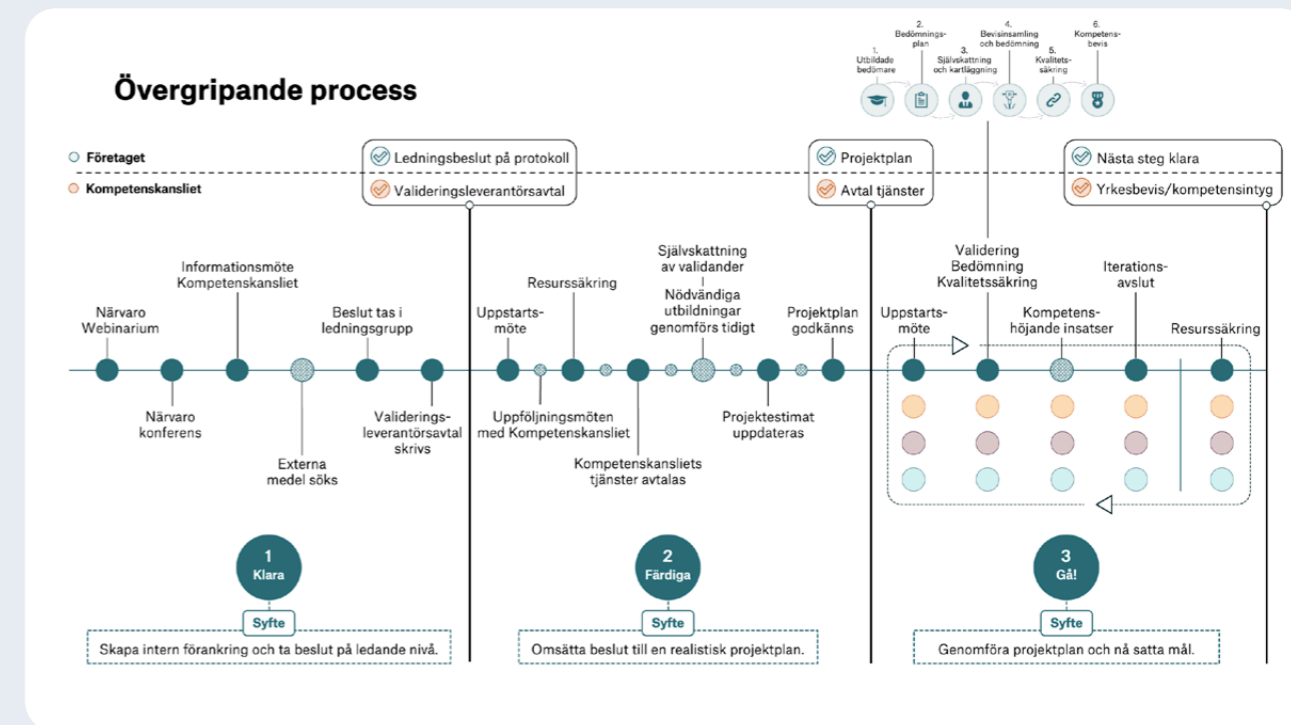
Övergripande process

1. Utbildade bedömare
2. Bedömningsplan
3. Självskattning och kartläggning
4. Bevisinsamling och bedömning
5. Kvalitetssäkring
6. Kompetensbevis

Företaget
Kompetenskansliet

Ledningsbeslut på protokoll
Valideringsleverantörsavtal

Projektplan
Avtal tjänster

Nästa steg klara
Yrkesbevis/kompetensintyg

Närvaro Webinarium
Närvaro konferens
Informationsmöte Kompetenskansliet
Externa medel söks
Beslut tas i ledningsgrupp
Valideringsleverantörsavtal skrivs

Uppstartsmöte
Uppföljningsmöten med Kompetenskansliet
Resurssäkring
Kompetenskansliets tjänster avtalas
Självskattning av validander
Nödvändiga utbildningar genomförs tidigt
Projektestimat uppdateras
Projektplan godkänns

Uppstartsmöte
Validering Bedömning Kvalitetssäkring
Kompetenshöjande insatser
Iterationsavslut
Resurssäkring

1 Klara
Syfte
Skapa intern förankring och ta beslut på ledande nivå.

2 Färdiga
Syfte
Omsätta beslut till en realistisk projektplan.

3 Gå!
Syfte
Genomföra projektplan och nå satta mål.